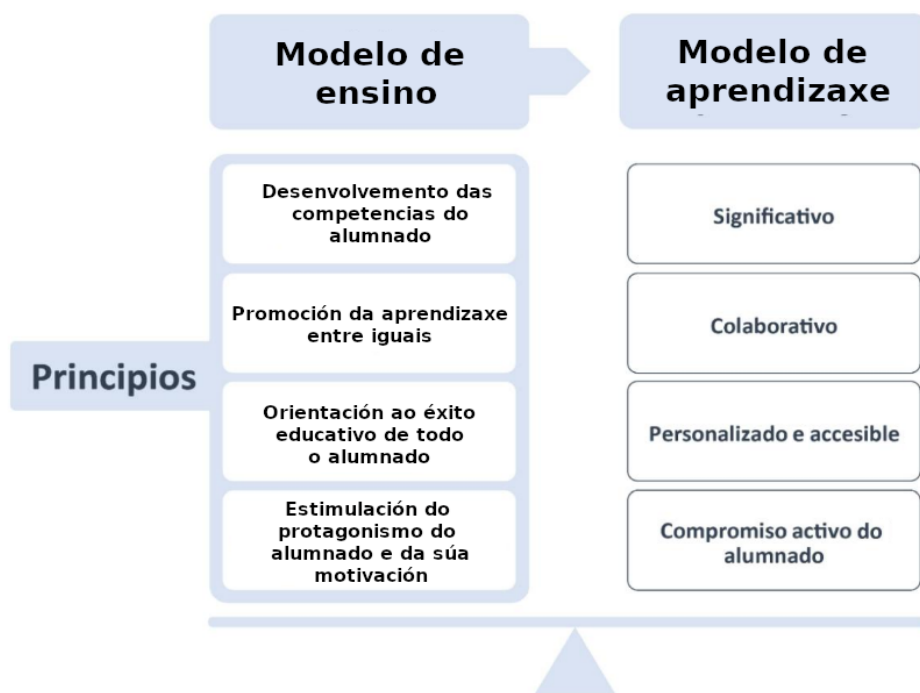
Modelo de ensino

Modelo de aprendizaxe

Principios

Desenvolvemento das competencias do alumnado

Significativo

Promoción da aprendizaxe entre iguais

Colaborativo

Orientación ao éxito educativo de todo o alumnado

Personalizado e accesible

Estimulación do protagonismo do alumnado e da súa motivación

Compromiso activo do alumnado